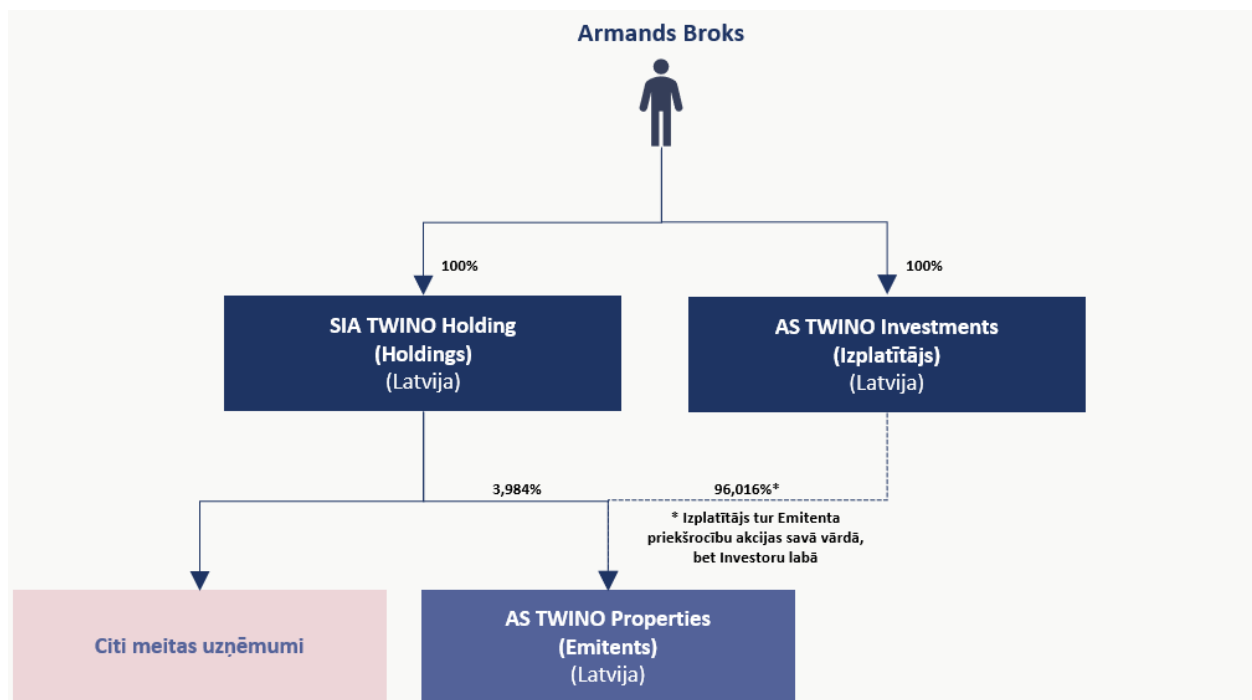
Armands Broks

100%

100%

SIA TWINO Holding
(Holdings)
(Latvija)

AS TWINO Investments
(Izplatītājs)
(Latvija)

3,984%

96,016%*

* Izplatītājs tur Emitenta priekšrocību akcijas savā vārdā, bet Investoru labā

Citi meitas uzņēmumi

AS TWINO Properties
(Emitents)
(Latvija)